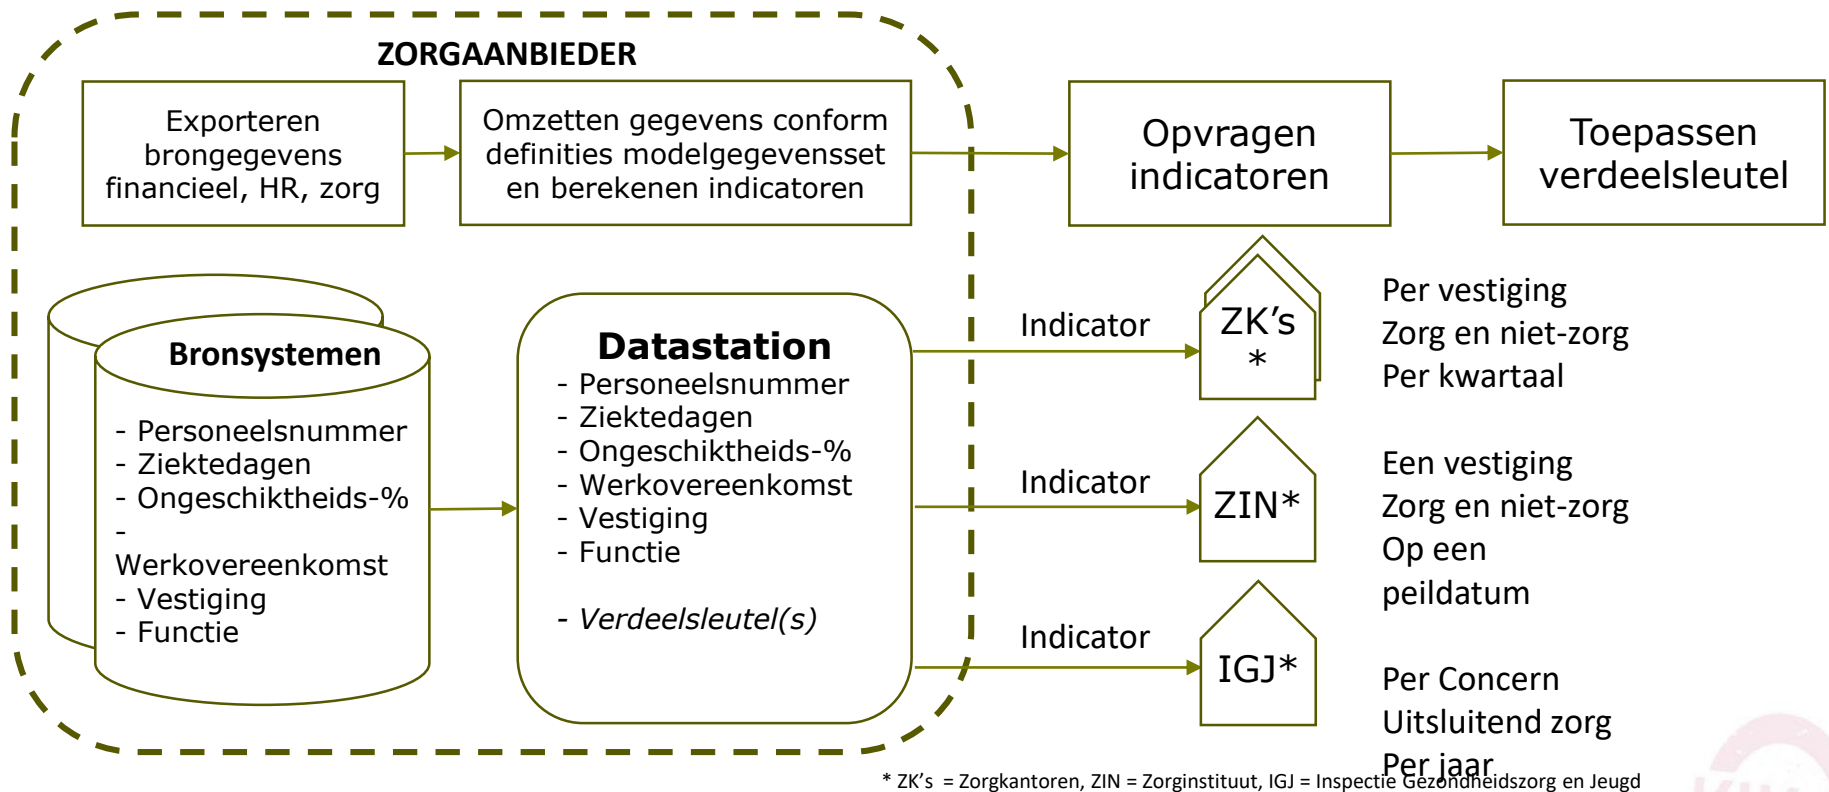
ZORGAANBIEDER

Exporteren brongegevens financieel, HR, zorg

Omzetten gegevens conform definities modelgegevensset en berekenen indicatoren

Opvragen indicatoren

Toepassen verdeelsleutel

Bronsystemen

- Personeelsnummer
- Ziektedagen
- Ongeschiktheids-%
- Werkovereenkomst
- Vestiging
- Functie

Datastation

- Personeelsnummer
- Ziektedagen
- Ongeschiktheids-%
- Werkovereenkomst
- Vestiging
- Functie

- *Verdeelsleutel(s)*

Indicator

ZK's *

Per vestiging
Zorg en niet-zorg
Per kwartaal

Indicator

ZIN*

Een vestiging
Zorg en niet-zorg
Op een peildatum

Indicator

IGJ*

Per Concern
Uitsluitend zorg
Per jaar

* ZK's = Zorgkantoren, ZIN = Zorginstituut, IGJ = Inspectie Gezondheidszorg en Jeugd